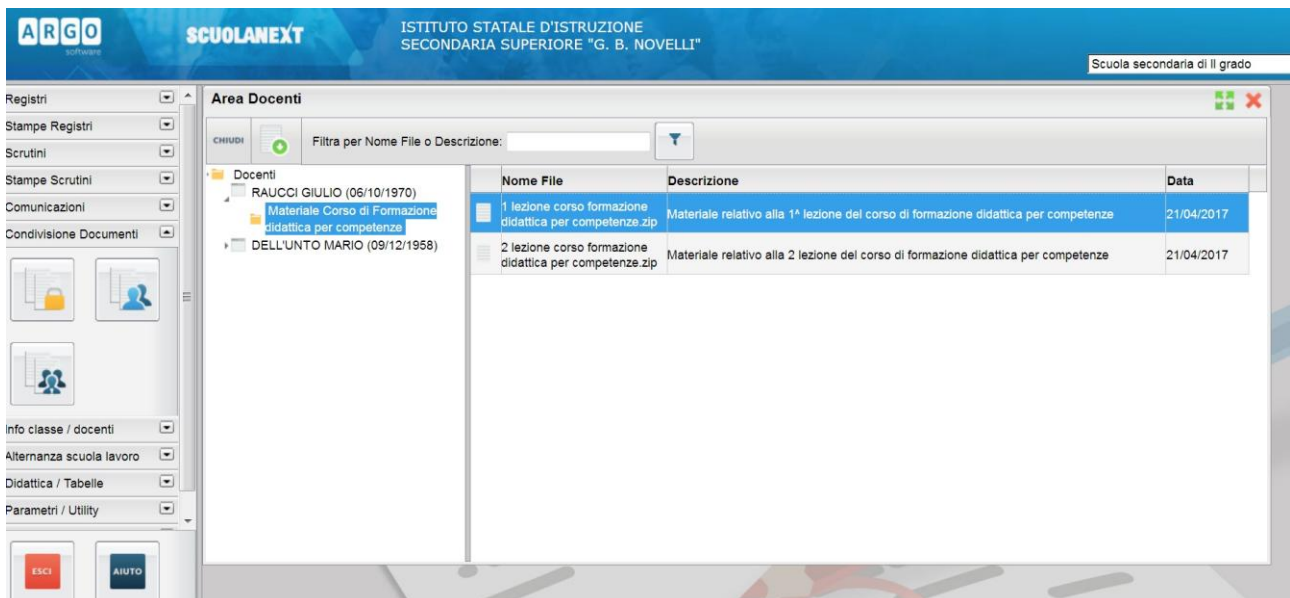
ARGO
software
SCUOLANEXT
ISTITUTO STATALE D'ISTRUZIONE
SECONDARIA SUPERIORE "G. B. NOVELLI"
Scuola secondaria di II grado

Registri
Stampe Registri
Scrutini
Stampe Scrutini
Comunicazioni
Condivisione Documenti
Info classe / docenti
Alternanza scuola lavoro
Didattica / Tabelle
Parametri / Utility
ESCI
AIUTO

Area Docenti
CHIUDI
Filtra per Nome File o Descrizione:

Docenti
RAUCCI GIULIO (06/10/1970)
Materiale Corso di Formazione didattica per competenze
DELL'UNTO MARIO (09/12/1958)

| Nome File | Descrizione | Data |
|---|---|---|
| 1 lezione corso formazione didattica per competenze.zip | Materiale relativo alla 1^ lezione del corso di formazione didattica per competenze | 21/04/2017 |
| 2 lezione corso formazione didattica per competenze.zip | Materiale relativo alla 2 lezione del corso di formazione didattica per competenze | 21/04/2017 |